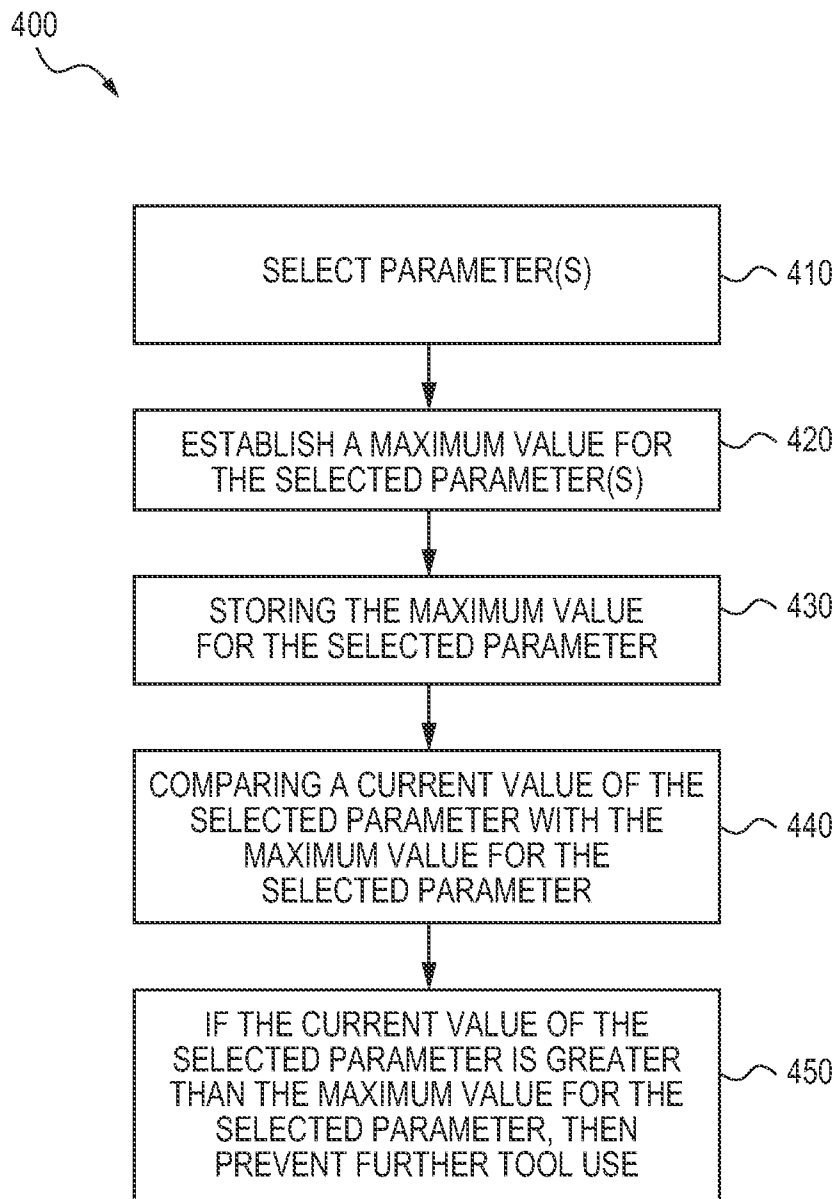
400

SELECT PARAMETER(S)

410

ESTABLISH A MAXIMUM VALUE FOR THE SELECTED PARAMETER(S)

420

STORING THE MAXIMUM VALUE FOR THE SELECTED PARAMETER

430

COMPARING A CURRENT VALUE OF THE SELECTED PARAMETER WITH THE MAXIMUM VALUE FOR THE SELECTED PARAMETER

440

IF THE CURRENT VALUE OF THE SELECTED PARAMETER IS GREATER THAN THE MAXIMUM VALUE FOR THE SELECTED PARAMETER, THEN PREVENT FURTHER TOOL USE

450